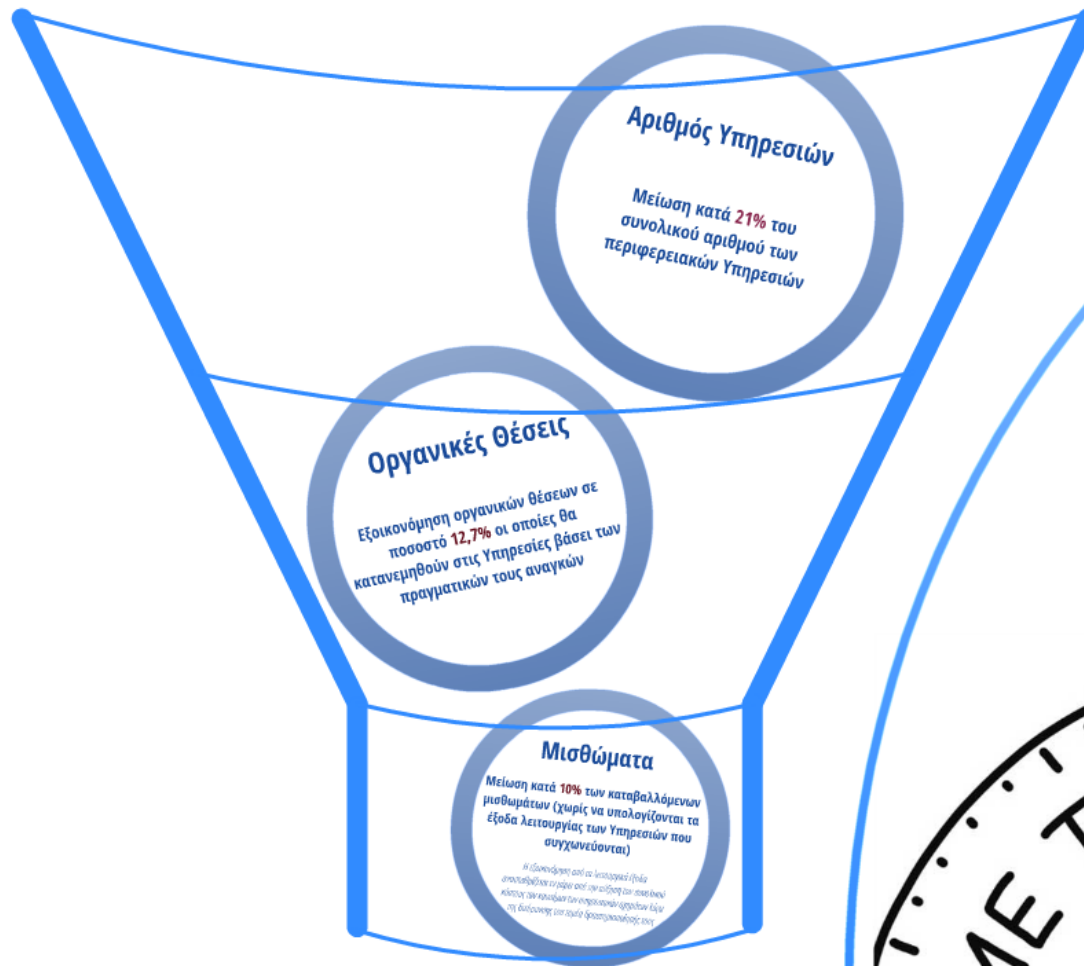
Αριθμός Υπηρεσιών

Μείωση κατά 21% του συνολικού αριθμού των περιφερειακών Υπηρεσιών

Οργανικές Θέσεις

Εξοικονόμηση οργανικών θέσεων σε ποσοστό 12,7% οι οποίες θα κατανεμηθούν στις Υπηρεσίες βάσει των πραγματικών τους αναγκών

Μισθώματα

Μείωση κατά 10% των καταβαλλόμενων μισθωμάτων (χωρίς να υπολογίζονται τα έξοδα λειτουργίας των Υπηρεσιών που συγχωνεύονται)

Η εξοικονόμηση από τα λειτουργικά έξοδα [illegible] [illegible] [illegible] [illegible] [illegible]

ΜΕ Τ